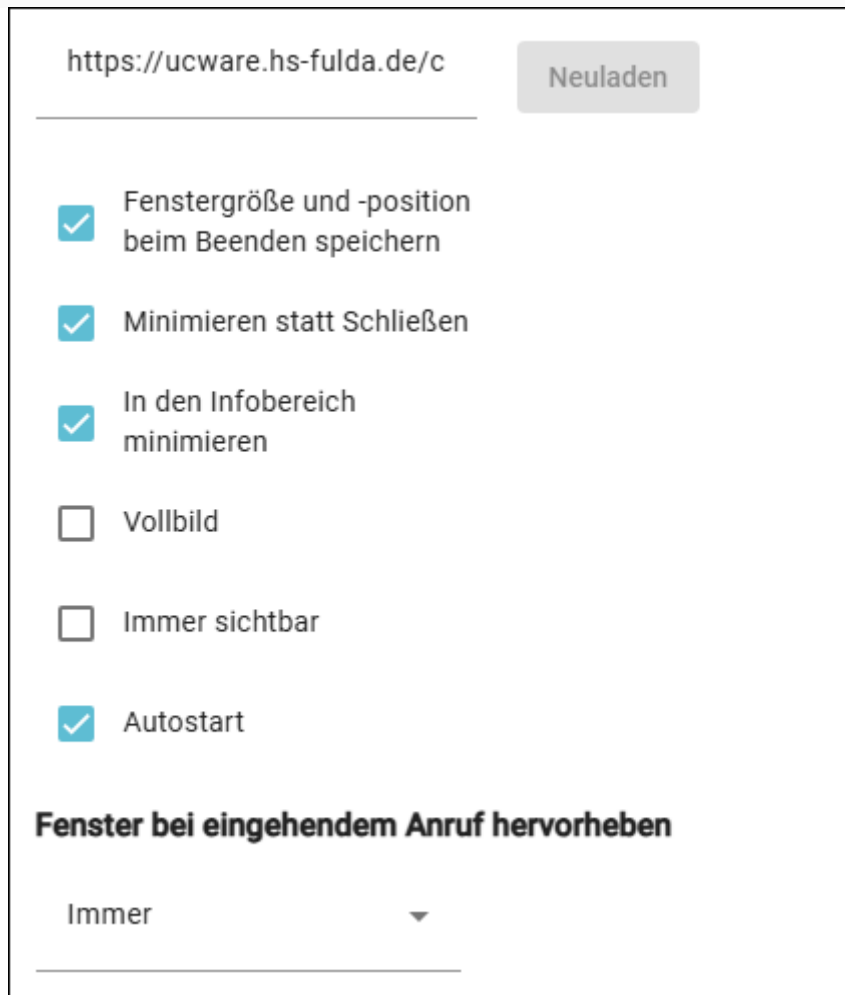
https://ucware.hs-fulda.de/c

Neuladen

Fenstergröße und -position beim Beenden speichern

Minimieren statt Schließen

In den Infobereich minimieren

Vollbild

Immer sichtbar

Autostart

Fenster bei eingehendem Anruf hervorheben

Immer